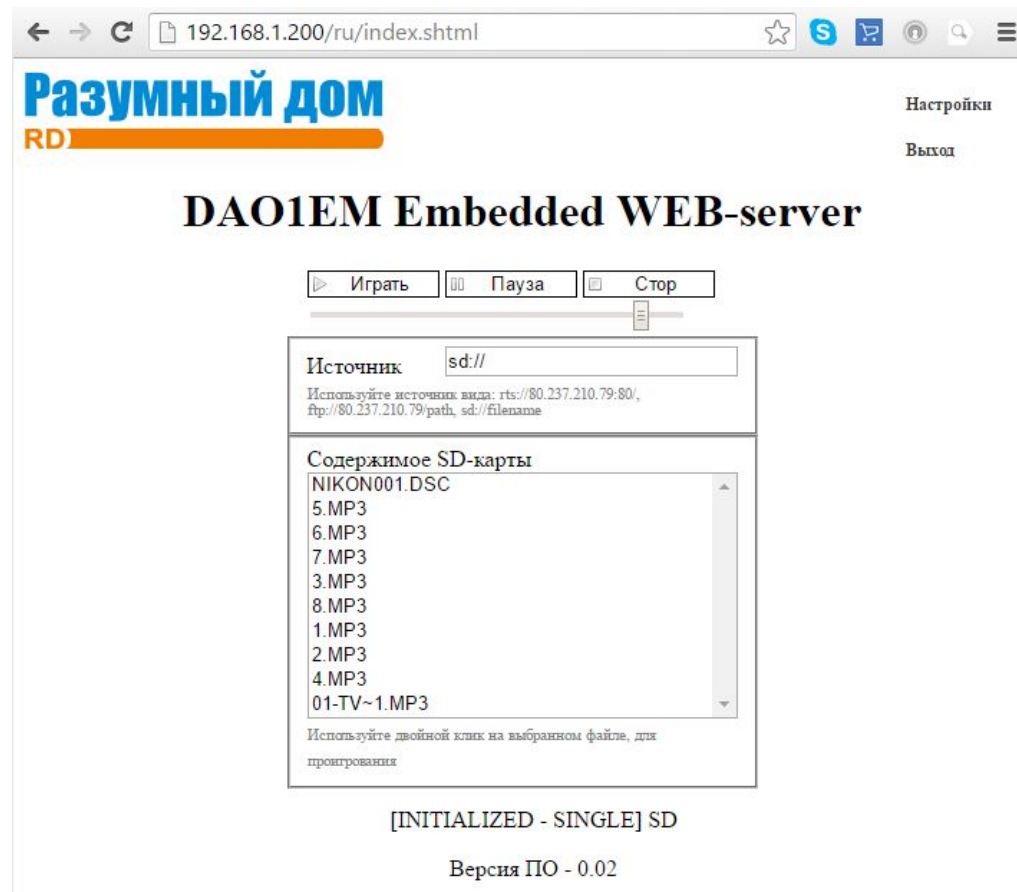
192.168.1.200/ru/index.shtml

Разумный дом
RD

Настройки

Выход

DAO1EM Embedded WEB-server

Играть
Пауза
Стор

Источник
sd://
Используйте источник вида: rts://80.237.210.79:80/, ftp://80.237.210.79/path, sd://filename

Содержимое SD-карты
NIKON001.DSC
5.MP3
6.MP3
7.MP3
3.MP3
8.MP3
1.MP3
2.MP3
4.MP3
01-TV~1.MP3
Используйте двойной клик на выбранном файле, для проигрования

[INITIALIZED - SINGLE] SD

Версия ПО - 0.02